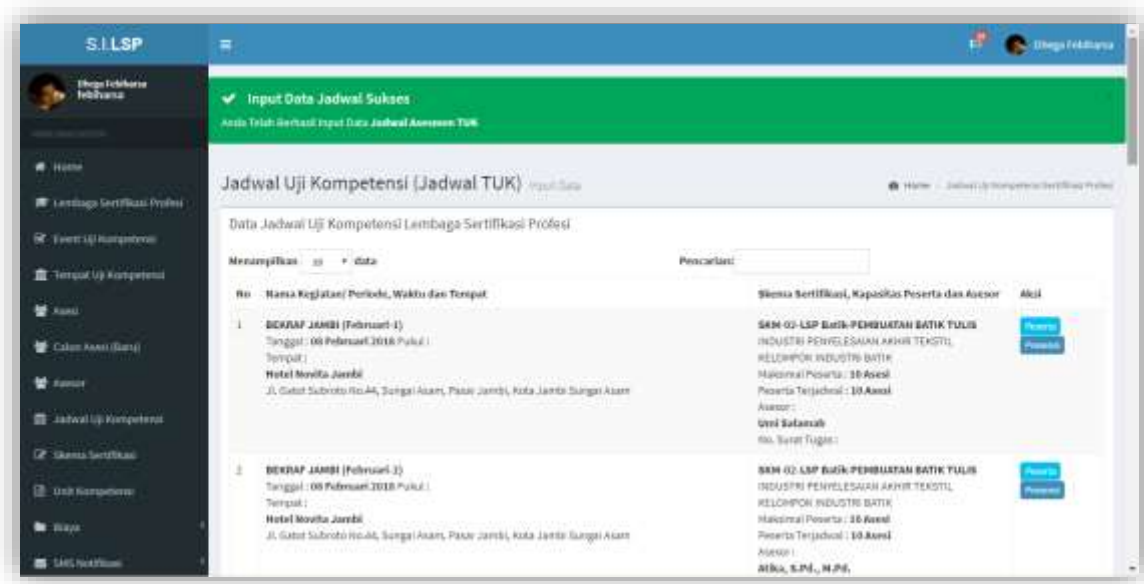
S.I.LSP

Dhega Febiharsa

Dhega Febiharsa Febiharsa

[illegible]

Home

Lembaga Sertifikasi Profesi

Event Uji Kompetensi

Tempat Uji Kompetensi

Asesi

Calon Asesi (Baru)

Asesor

Jadwal Uji Kompetensi

Skema Sertifikasi

Unit Kompetensi

Biaya

SMS Notifikasi

Input Data Jadwal Sukses

Anda Telah Berhasil Input Data Jadwal Asesmen TUK

Jadwal Uji Kompetensi (Jadwal TUK) Input Data

Home / Jadwal Uji Kompetensi Sertifikasi Profesi

Data Jadwal Uji Kompetensi Lembaga Sertifikasi Profesi

Menampilkan 10 data

Pencarian:

| No | Nama Kegiatan/ Periode, Waktu dan Tempat | Skema Sertifikasi, Kapasitas Peserta dan Asesor | Aksi |
|---|---|---|---|
| 1 | BEKRAF JAMBI (Februari-1) Tanggal : 06 Februari 2018 Pukul : Tempat : Hotel Novita Jambi Jl. Gatot Subroto No.44, Sungai Asam, Pasar Jambi, Kota Jambi Sungai Asam | SKM-02-LSP Batik-PEMBUATAN BATIK TULIS INDUSTRI PENYELESAIAN AKHIR TEKSTIL KELOMPOK INDUSTRI BATIK Maksimal Peserta : 10 Asesi Peserta Terjadwal : 10 Asesi Asesor : Umi Salamah No. Surat Tugas : | Peserta Penawar |
| 2 | BEKRAF JAMBI (Februari-2) Tanggal : 06 Februari 2018 Pukul : Tempat : Hotel Novita Jambi Jl. Gatot Subroto No.44, Sungai Asam, Pasar Jambi, Kota Jambi Sungai Asam | SKM-02-LSP Batik-PEMBUATAN BATIK TULIS INDUSTRI PENYELESAIAN AKHIR TEKSTIL KELOMPOK INDUSTRI BATIK Maksimal Peserta : 10 Asesi Peserta Terjadwal : 10 Asesi Asesor : Atika, S.Pd., M.Pd. | Peserta Penawar |